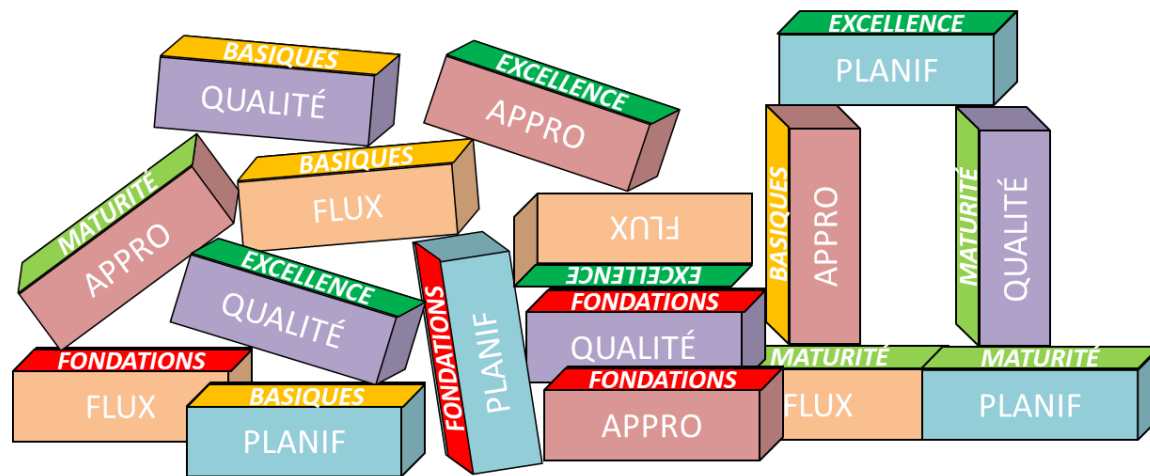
BASIQUES
QUALITÉ

EXCELLENCE
APPRO

EXCELLENCE
PLANIF

BASIQUES
FLUX

MATURITÉ
APPRO

FLUX
EXCELLENCE

BASIQUES
APPRO

MATURITÉ
QUALITÉ

EXCELLENCE
QUALITÉ

FONDATIONS
PLANIF

FONDATIONS
QUALITÉ

FONDATIONS
FLUX

BASIQUES
PLANIF

FONDATIONS
APPRO

MATURITÉ
FLUX

MATURITÉ
PLANIF